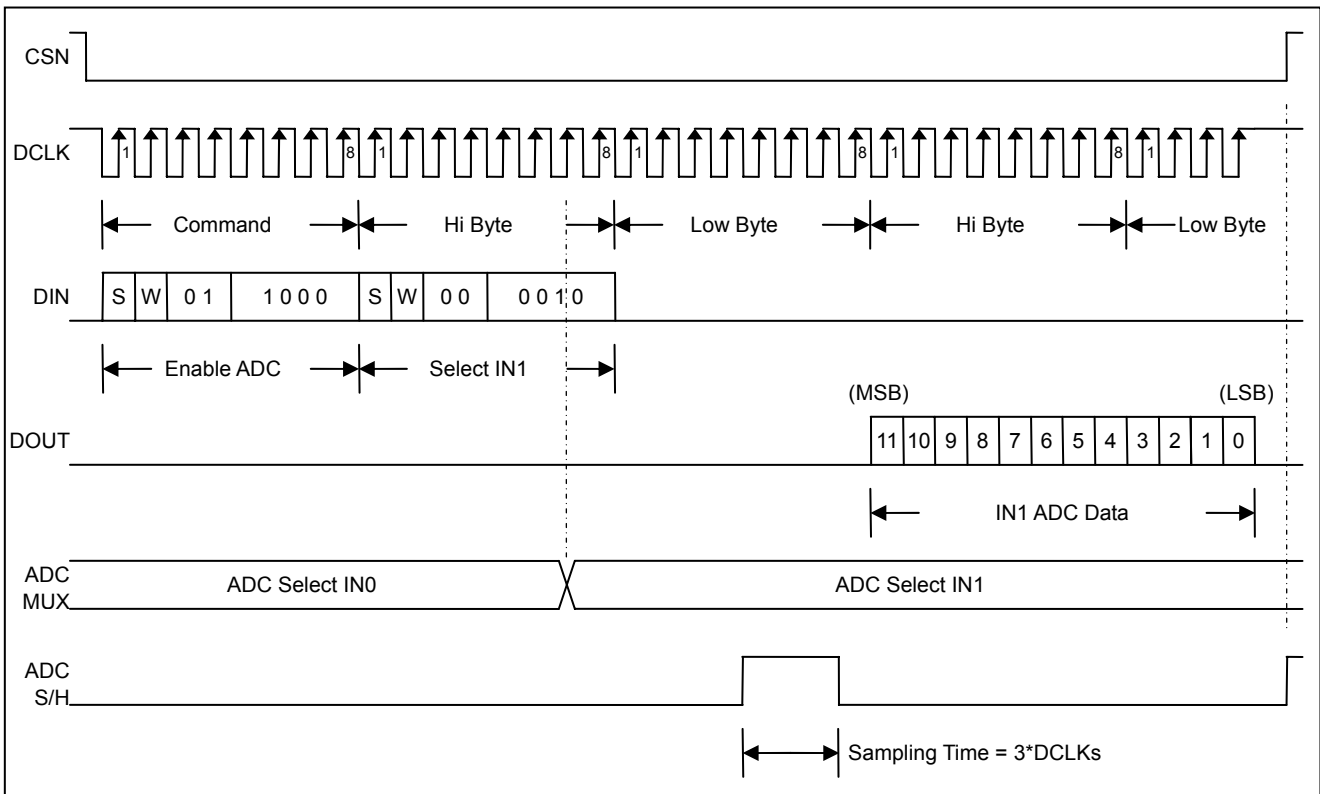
CSN

DCLK 1 8 1 8 1 8 1 8 1

Command Hi Byte Low Byte Hi Byte Low Byte

DIN S W 0 1 1 0 0 0 S W 0 0 0 0 1 0

Enable ADC Select IN1

(MSB) (LSB)

DOUT 11 10 9 8 7 6 5 4 3 2 1 0

IN1 ADC Data

ADC MUX ADC Select IN0 ADC Select IN1

ADC S/H

Sampling Time = 3*DCLKs